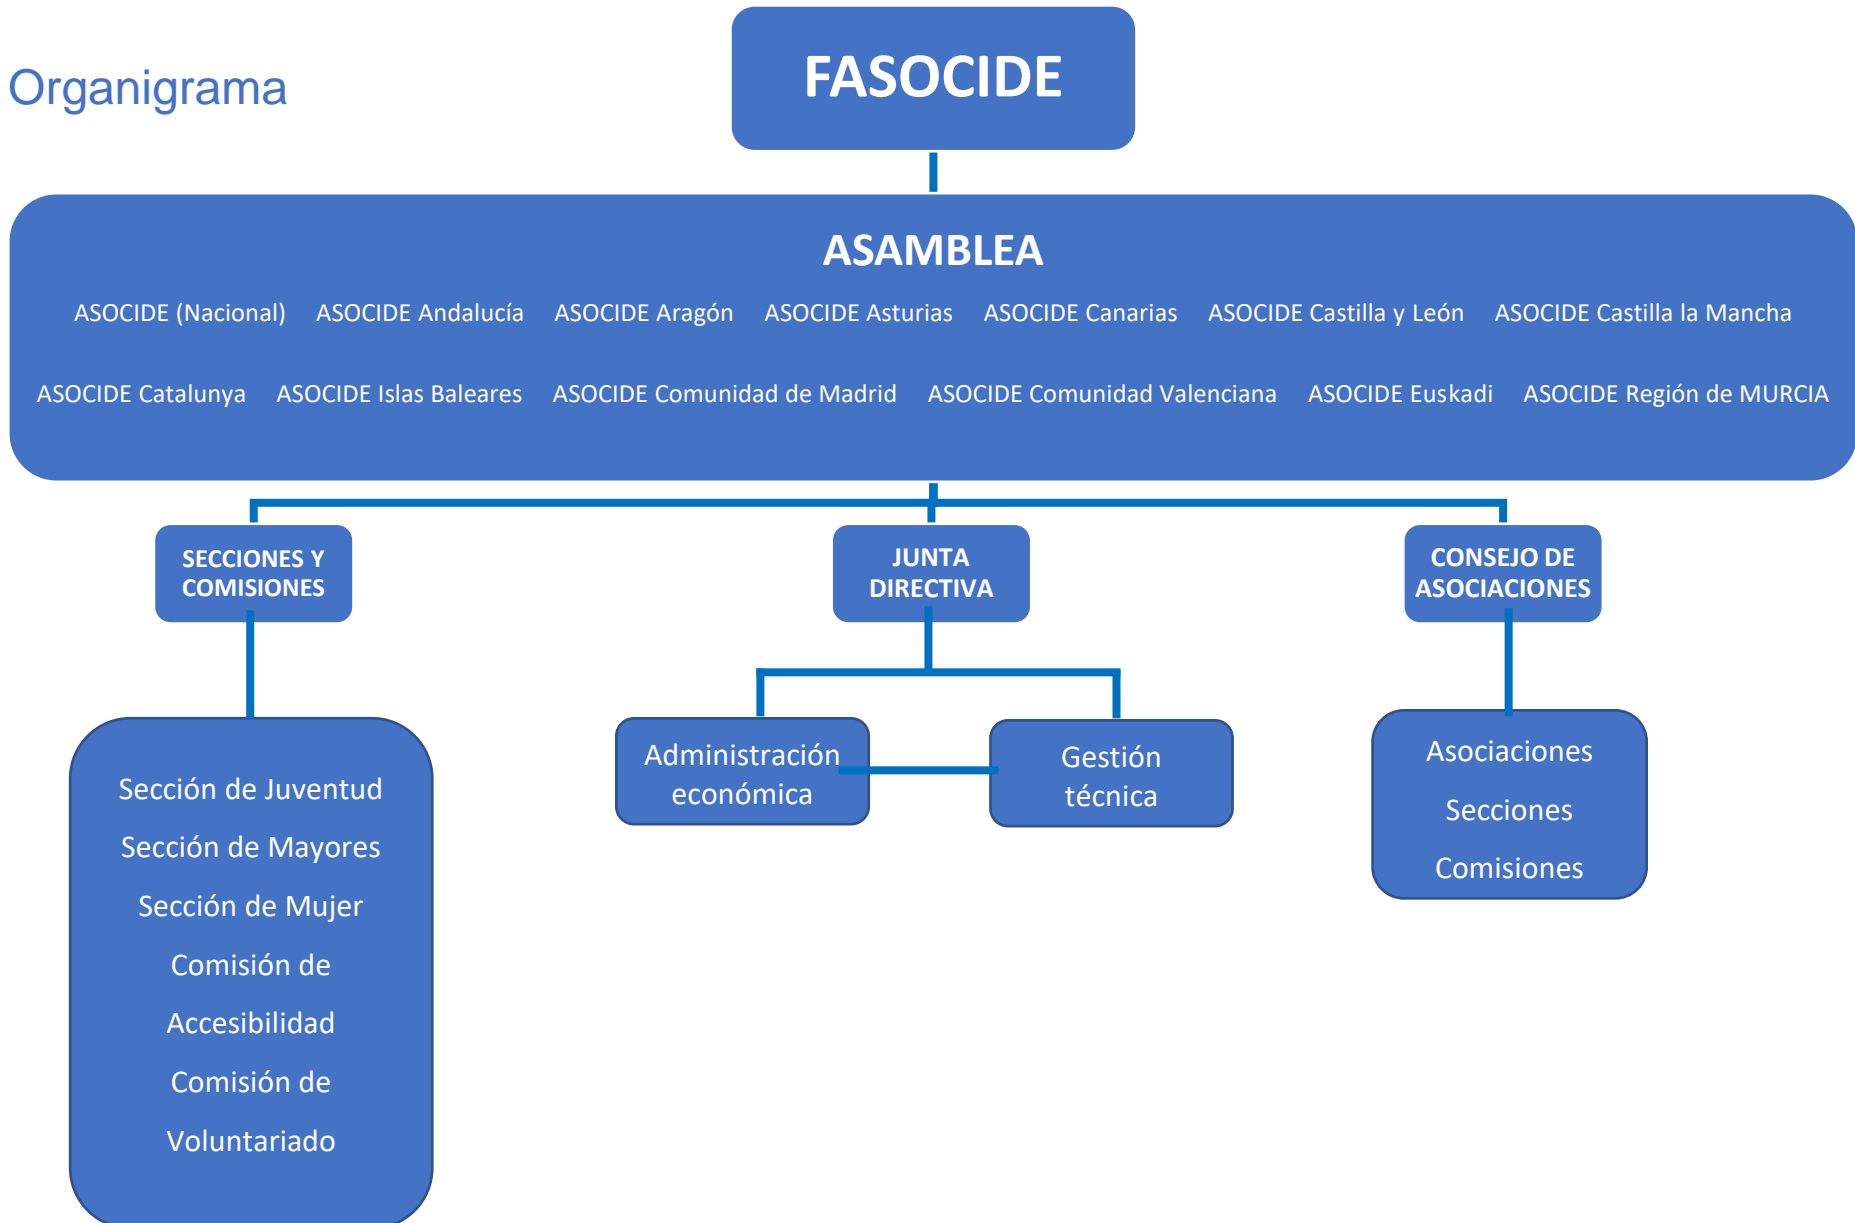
Organigrama

FASOCIDE

ASAMBLEA

ASOCIDE (Nacional) ASOCIDE Andalucía ASOCIDE Aragón ASOCIDE Asturias ASOCIDE Canarias ASOCIDE Castilla y León ASOCIDE Castilla la Mancha

ASOCIDE Catalunya ASOCIDE Islas Baleares ASOCIDE Comunidad de Madrid ASOCIDE Comunidad Valenciana ASOCIDE Euskadi ASOCIDE Región de MURCIA

SECCIONES Y COMISIONES

JUNTA DIRECTIVA

CONSEJO DE ASOCIACIONES

Sección de Juventud
Sección de Mayores
Sección de Mujer
Comisión de Accesibilidad
Comisión de Voluntariado

Administración económica

Gestión técnica

Asociaciones
Secciones
Comisiones